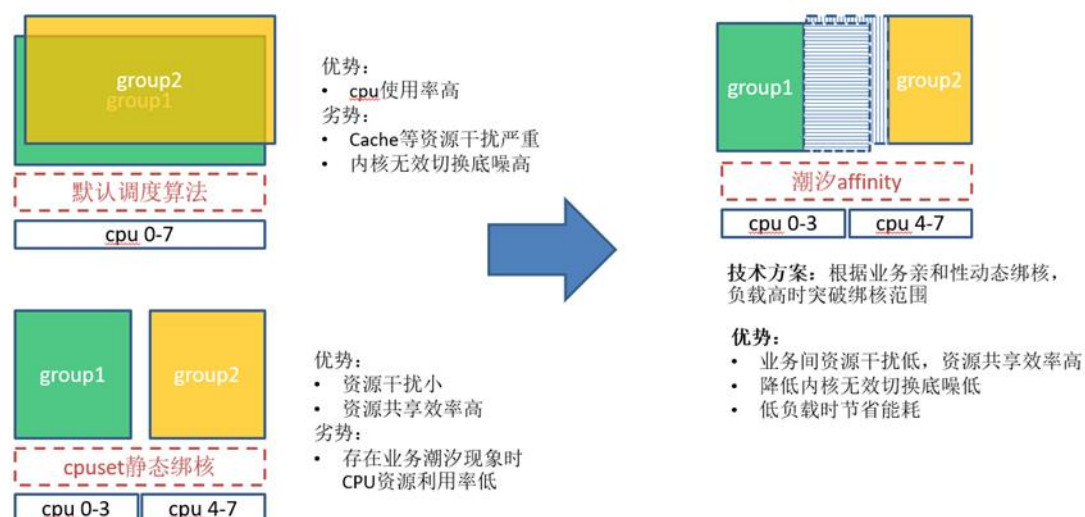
group2
group1

默认调度算法

cpu 0-7

优势：
• cpu使用率高
劣势：
• Cache等资源干扰严重
• 内核无效切换底噪高

group1

group2

cpuset静态绑核

cpu 0-3 | cpu 4-7

优势：
• 资源干扰小
• 资源共享效率高
劣势：
• 存在业务潮汐现象时CPU资源利用率低

group1

group2

潮汐affinity

cpu 0-3 | cpu 4-7

技术方案：根据业务亲和性动态绑核，负载高时突破绑核范围

优势：
• 业务间资源干扰低，资源共享效率高
• 降低内核无效切换底噪低
• 低负载时节省能耗